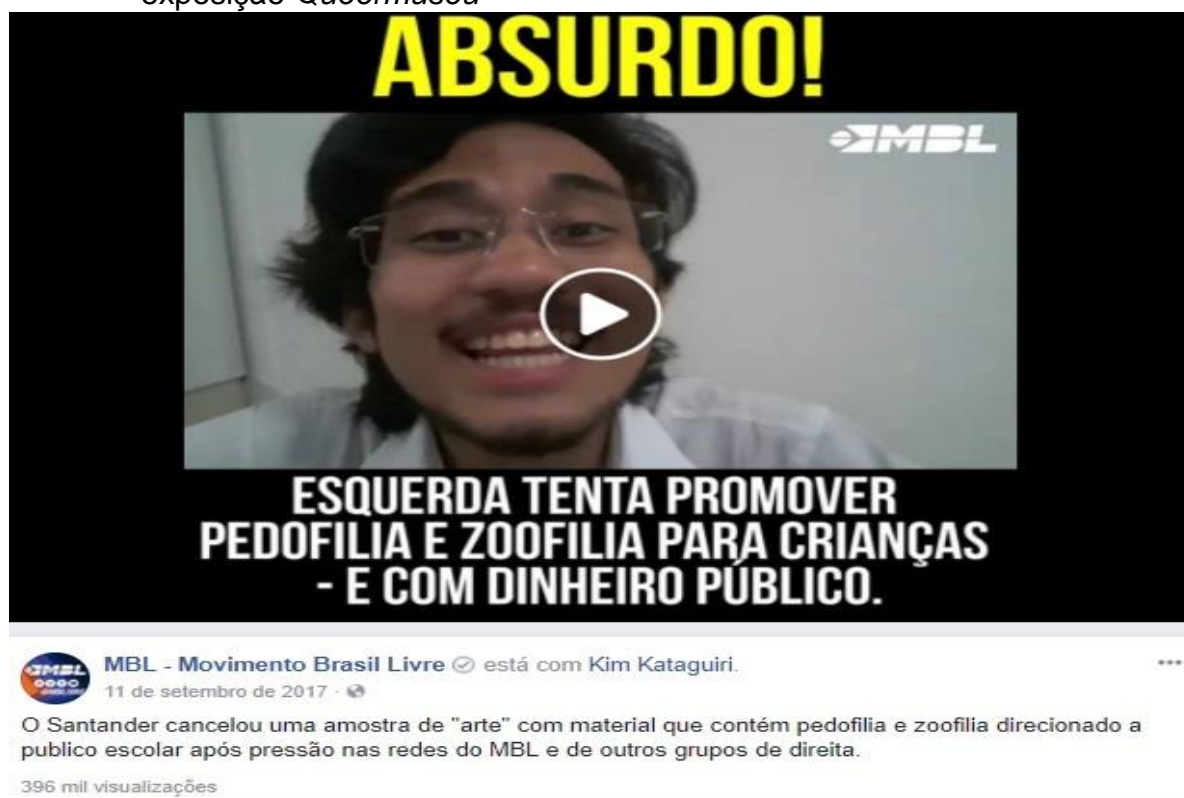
exposição Queermuseu

ABSURDO!

MBL

ESQUERDA TENTA PROMOVER PEDOFILIA E ZOOFILIA PARA CRIANÇAS - E COM DINHEIRO PÚBLICO.

MBL - Movimento Brasil Livre está com Kim Kataguiri.
11 de setembro de 2017 ·

O Santander cancelou uma amostra de "arte" com material que contém pedofilia e zoofilia direcionado a publico escolar após pressão nas redes do MBL e de outros grupos de direita.

396 mil visualizações